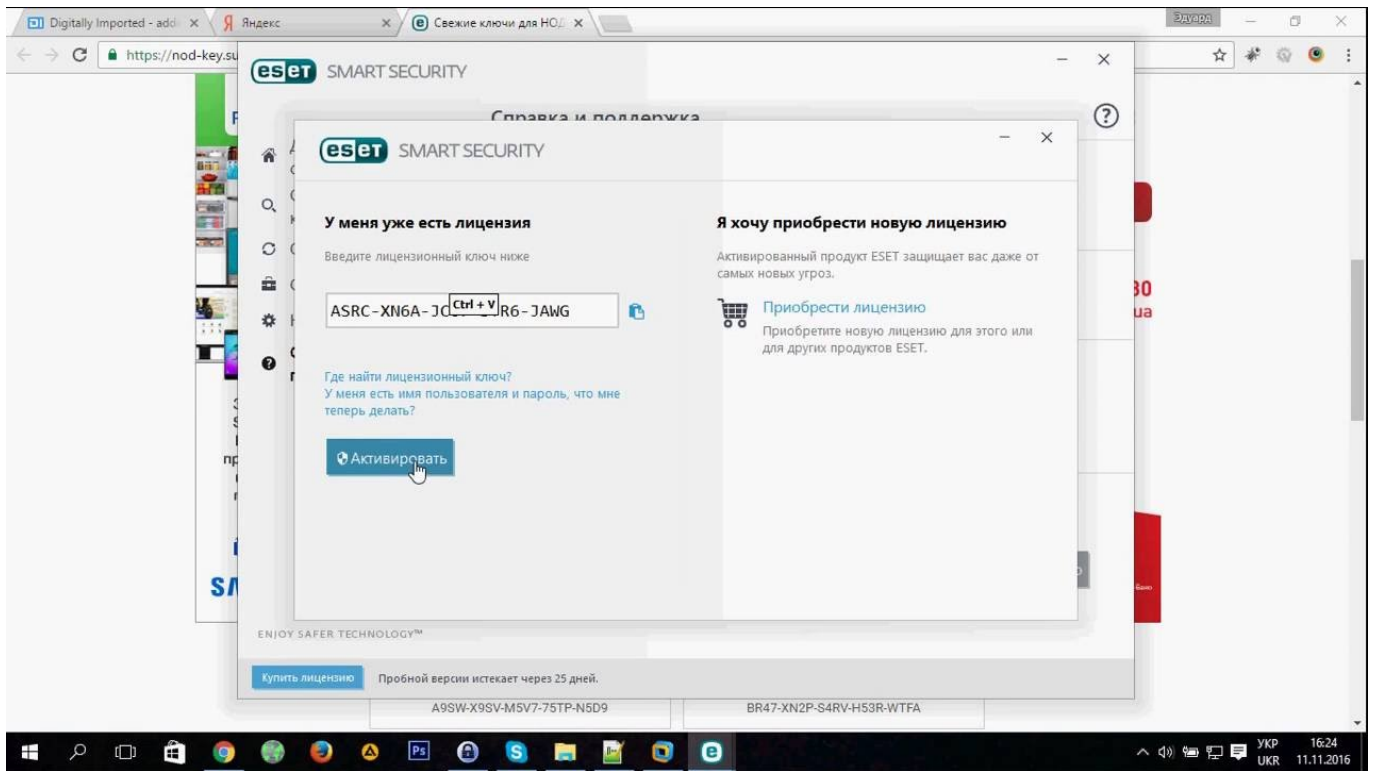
DI Digitally Imported - add ×
Яндекс ×
Свежие ключи для НОД ×
Эдуард
https://nod-key.su

eset SMART SECURITY

Справка и поддержка

eset SMART SECURITY

У меня уже есть лицензия

Введите лицензионный ключ ниже

ASRC-XN6A-JC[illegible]R6-JAWG
Ctrl + V

Где найти лицензионный ключ?
У меня есть имя пользователя и пароль, что мне теперь делать?

Активировать

Я хочу приобрести новую лицензию

Активированный продукт ESET защищает вас даже от самых новых угроз.

Приобрести лицензию
Приобретите новую лицензию для этого или для других продуктов ESET.

30
ua

SA

ENJOY SAFER TECHNOLOGY™

Купить лицензию
Пробной версии истекает через 25 дней.

A9SW-X9SV-M5V7-75TP-N5D9
BR47-XN2P-S4RV-H53R-WTFA

УКР
UKR
16:24
11.11.2016